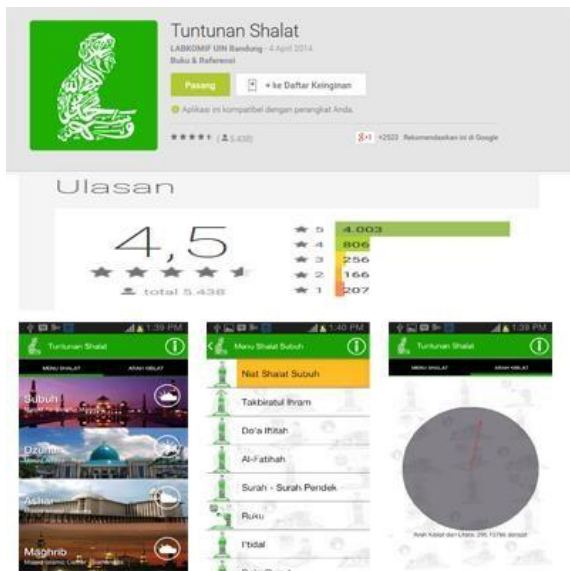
Tuntunan Shalat

LABKOMIF UIN Bandung · 4 April 2014

Buku & Referensi

Pasang

+ ke Daftar Keinginan

Aplikasi ini kompatibel dengan perangkat Anda.

★★★★ (5.438)

+1 +2523 Rekomendasikan ini di Google

Ulasan

4,5

total 5.438

5 4.003
4 806
3 256
2 166
1 207

1:39 PM

Tuntunan Shalat

MENU SHALAT

ARAH KIBLAT

Subuh

Dzuhur

Ashar

Maghrib

1:40 PM

Menu Shalat Subuh

Niat Shalat Subuh

Takbiratul Ihram

Do'a Iftitah

Al-Fatihah

Surah - Surah Pendek

Ruku

I'tidal

1:39 PM

Tuntunan Shalat

MENU SHALAT

ARAH KIBLAT

Arah Kiblat dari Utara: 295.15790 derajat